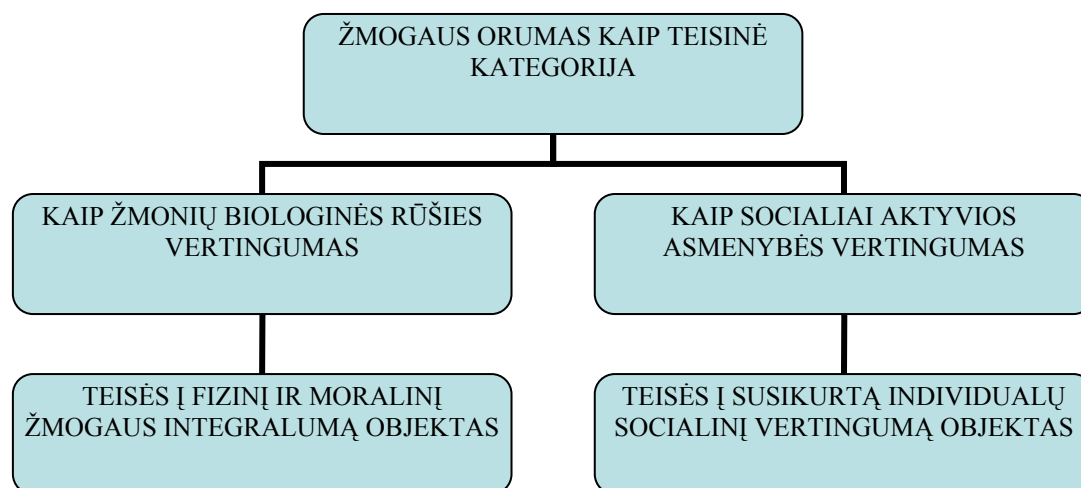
ŽMOGAUS ORUMAS KAIP TEISINĖ KATEGORIJA

KAIP ŽMONIŲ BIOLOGINĖS RŪŠIES VERTINGUMAS

KAIP SOCIALIAI AKTYVIOS ASMENYBĖS VERTINGUMAS

TEISĖS Į FIZINĮ IR MORALINĮ ŽMOGAUS INTEGRALUMĄ OBJEKTAS

TEISĖS Į SUSIKURTĄ INDIVIDUALŲ SOCIALINĮ VERTINGUMĄ OBJEKTAS